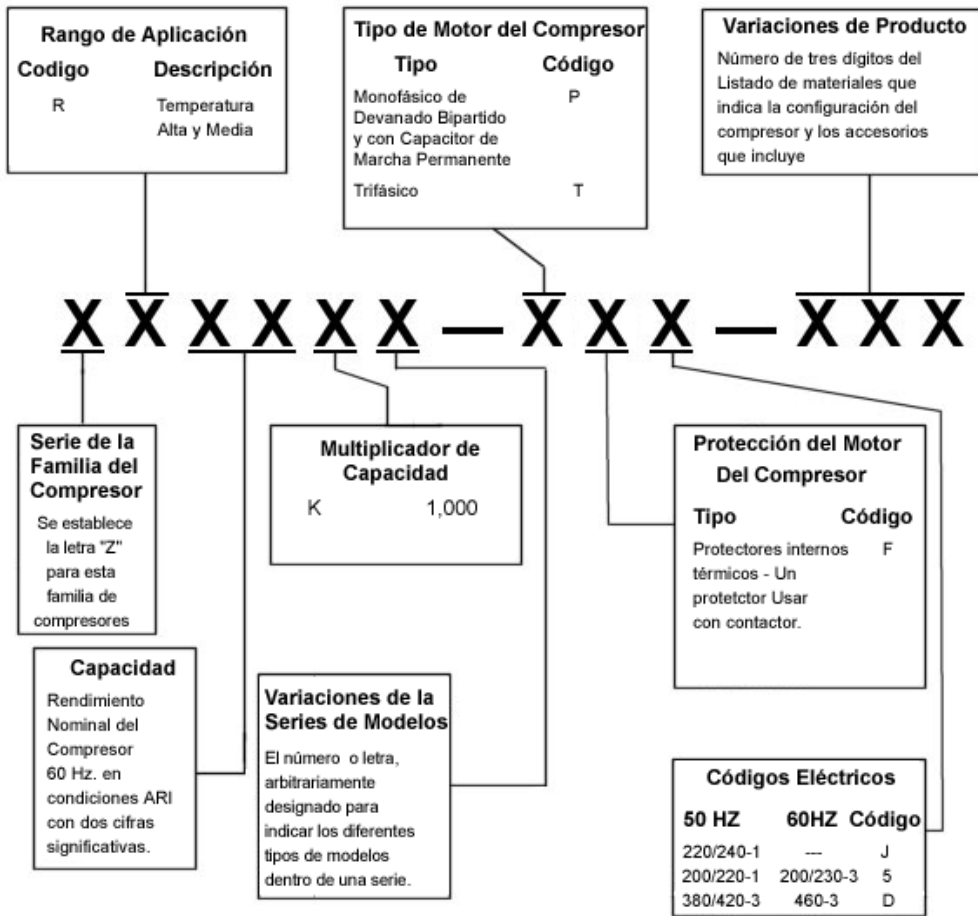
Rango de Aplicación

| Codigo | Descripción |
|---|---|
| R | Temperatura Alta y Media |

Tipo de Motor del Compresor

| Tipo | Código |
|---|---|
| Monofásico de Devanado Bipartido y con Capacitor de Marcha Permanente | P |
| Trifásico | T |

Variaciones de Producto
Número de tres dígitos del Listado de materiales que indica la configuración del compresor y los accesorios que incluye

X X X X X X — X X X — X X X

Serie de la Familia del Compresor
Se establece la letra "Z" para esta familia de compresores

Multiplicador de Capacidad
K 1,000

Protección del Motor Del Compresor

| Tipo | Código |
|---|---|
| Protectores internos térmicos - Un protetctor Usar con contactor. | F |

Capacidad
Rendimiento Nominal del Compresor 60 Hz. en condiciones ARI con dos cifras significativas.

Variaciones de la Series de Modelos
El número o letra, arbitrariamente designado para indicar los diferentes tipos de modelos dentro de una serie.

Códigos Eléctricos

| 50 HZ | 60HZ | Código |
|---|---|---|
| 220/240-1 | --- | J |
| 200/220-1 | 200/230-3 | 5 |
| 380/420-3 | 460-3 | D |